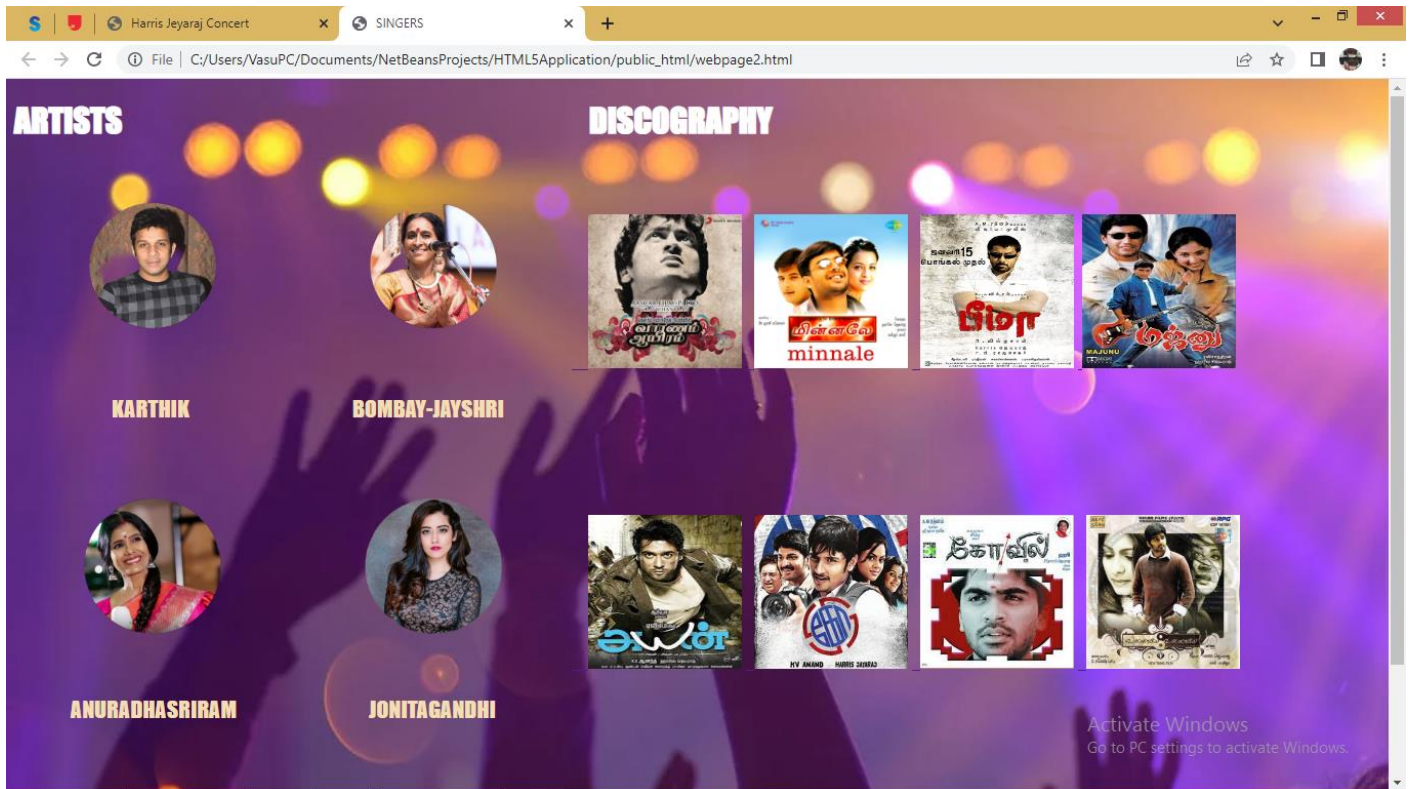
Harris Jeyaraj Concert
SINGERS
File | C:/Users/VasuPC/Documents/NetBeansProjects/HTML5Application/public_html/webpage2.html

ARTISTS

KARTHIK

BOMBAY-JAYSHRI

ANURADHASRIRAM

JONITAGANDHI

DISCOGRAPHY

வாரணம் ஆயிரம்

மின்னலே
minnale

ஜனவரி 15 பொங்கல் முதல்
பீமா

MAJUNU
மஜ்னு

அயன்

KV ANAND HARRIS JAYARAJ

கோவில்

Activate Windows
Go to PC settings to activate Windows.